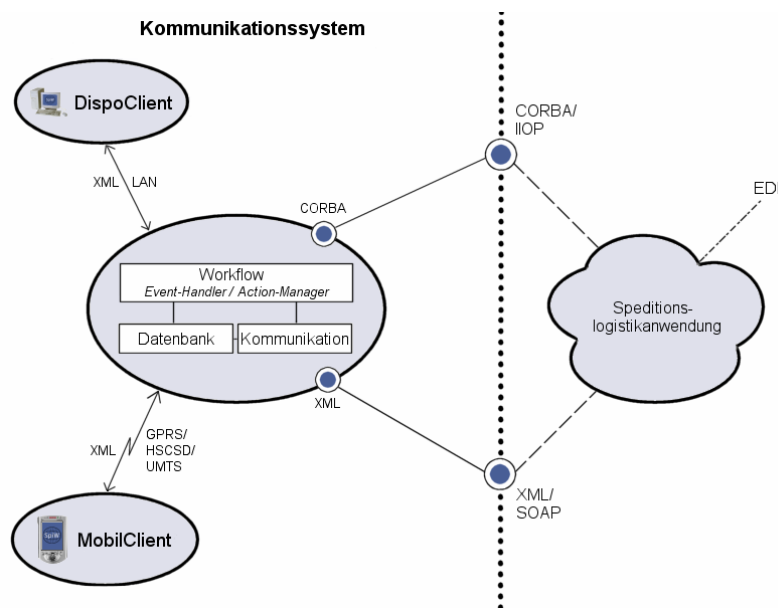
Kommunikationssystem

DispoClient

XML LAN

CORBA

CORBA/
IIOP

EDI

Workflow
Event-Handler / Action-Manager

Datenbank

Kommunikation

Speditionslogistikanwendung

XML

XML

GPRS/
HSCSD/
UMTS

XML/
SOAP

MobilClient